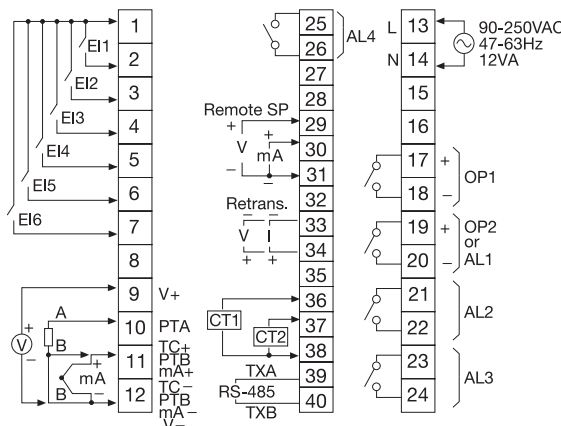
1
EI1
2
EI2
3
EI3
4
EI4
5
EI5
6
EI6
7
8
9 V+
A
10 PTA
+
V
−
B
+
11 TC+ PTB mA+
mA
B −
12 TC− PTB mA− V−

25
26 AL4
27
28
Remote SP
+
29
+
V
30
mA
−
31
−
32
Retrans.
33
− −
V I
34
+ +
35
36
CT1
CT2
37
38
TXA
39
RS-485
40
TXB

L 13
90-250VAC 47-63Hz 12VA
N 14
15
16
17 +
OP1
18 −
19 +
OP2 or AL1
20 −
21
AL2
22
23
AL3
24